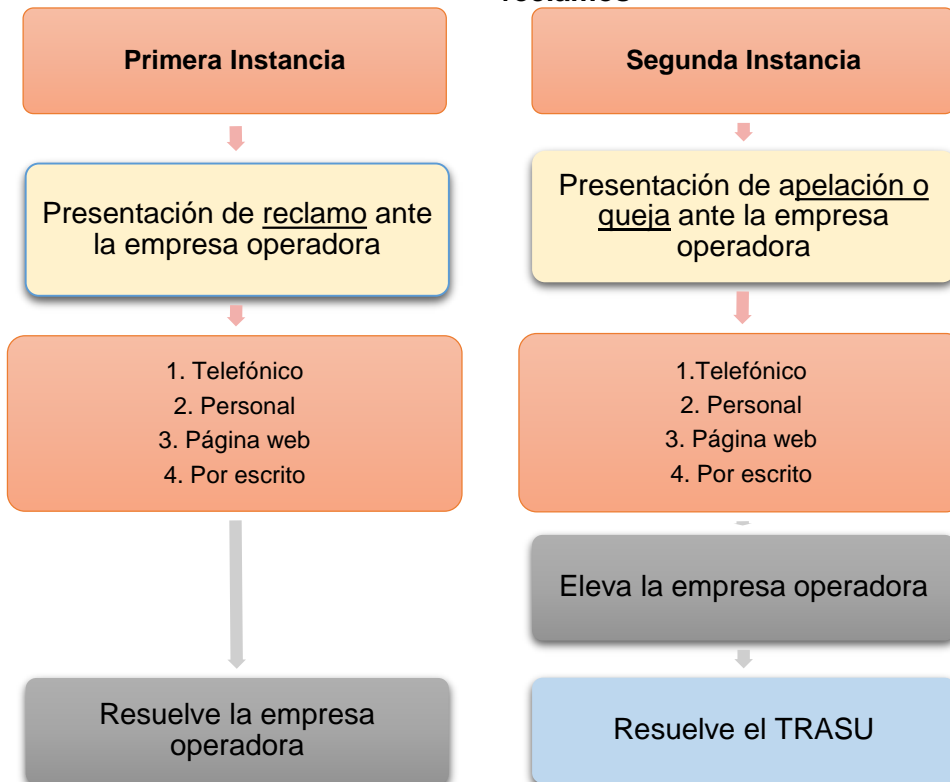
reclamos

Primera Instancia

Presentación de reclamo ante la empresa operadora

1. Telefónico
2. Personal
3. Página web
4. Por escrito

Resuelve la empresa operadora

Segunda Instancia

Presentación de apelación o queja ante la empresa operadora

1.Telefónico
2. Personal
3. Página web
4. Por escrito

Eleva la empresa operadora

Resuelve el TRASU